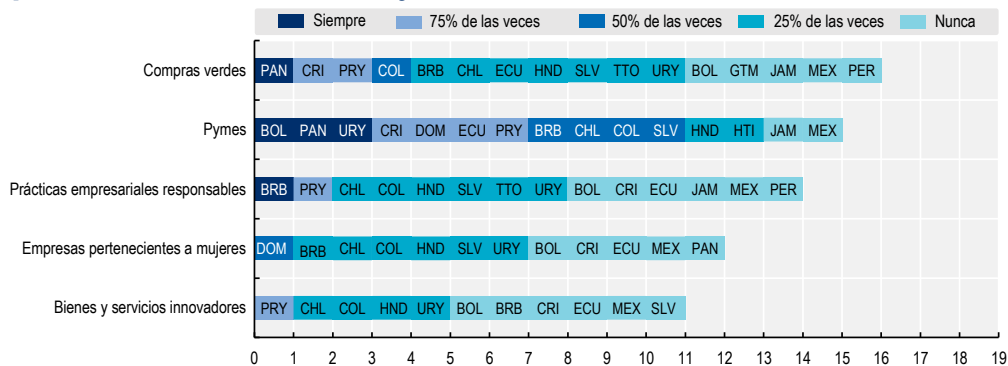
Siempre | 75% de las veces | 50% de las veces | 25% de las veces | Nunca

Compras verdes: PAN CRI PRY COL BRB CHL ECU HND SLV TTO URY BOL GTM JAM MEX PER

Pymes: BOL PAN URY CRI DOM ECU PRY BRB CHL COL SLV HND HTI JAM MEX

Prácticas empresariales responsables: BRB PRY CHL COL HND SLV TTO URY BOL CRI ECU JAM MEX PER

Empresas pertenecientes a mujeres: DOM BRB CHL COL HND SLV URY BOL CRI ECU MEX PAN

Bienes y servicios innovadores: PRY CHL COL HND URY BOL BRB CRI ECU MEX SLV

0 1 2 3 4 5 6 7 8 9 10 11 12 13 14 15 16 17 18 19